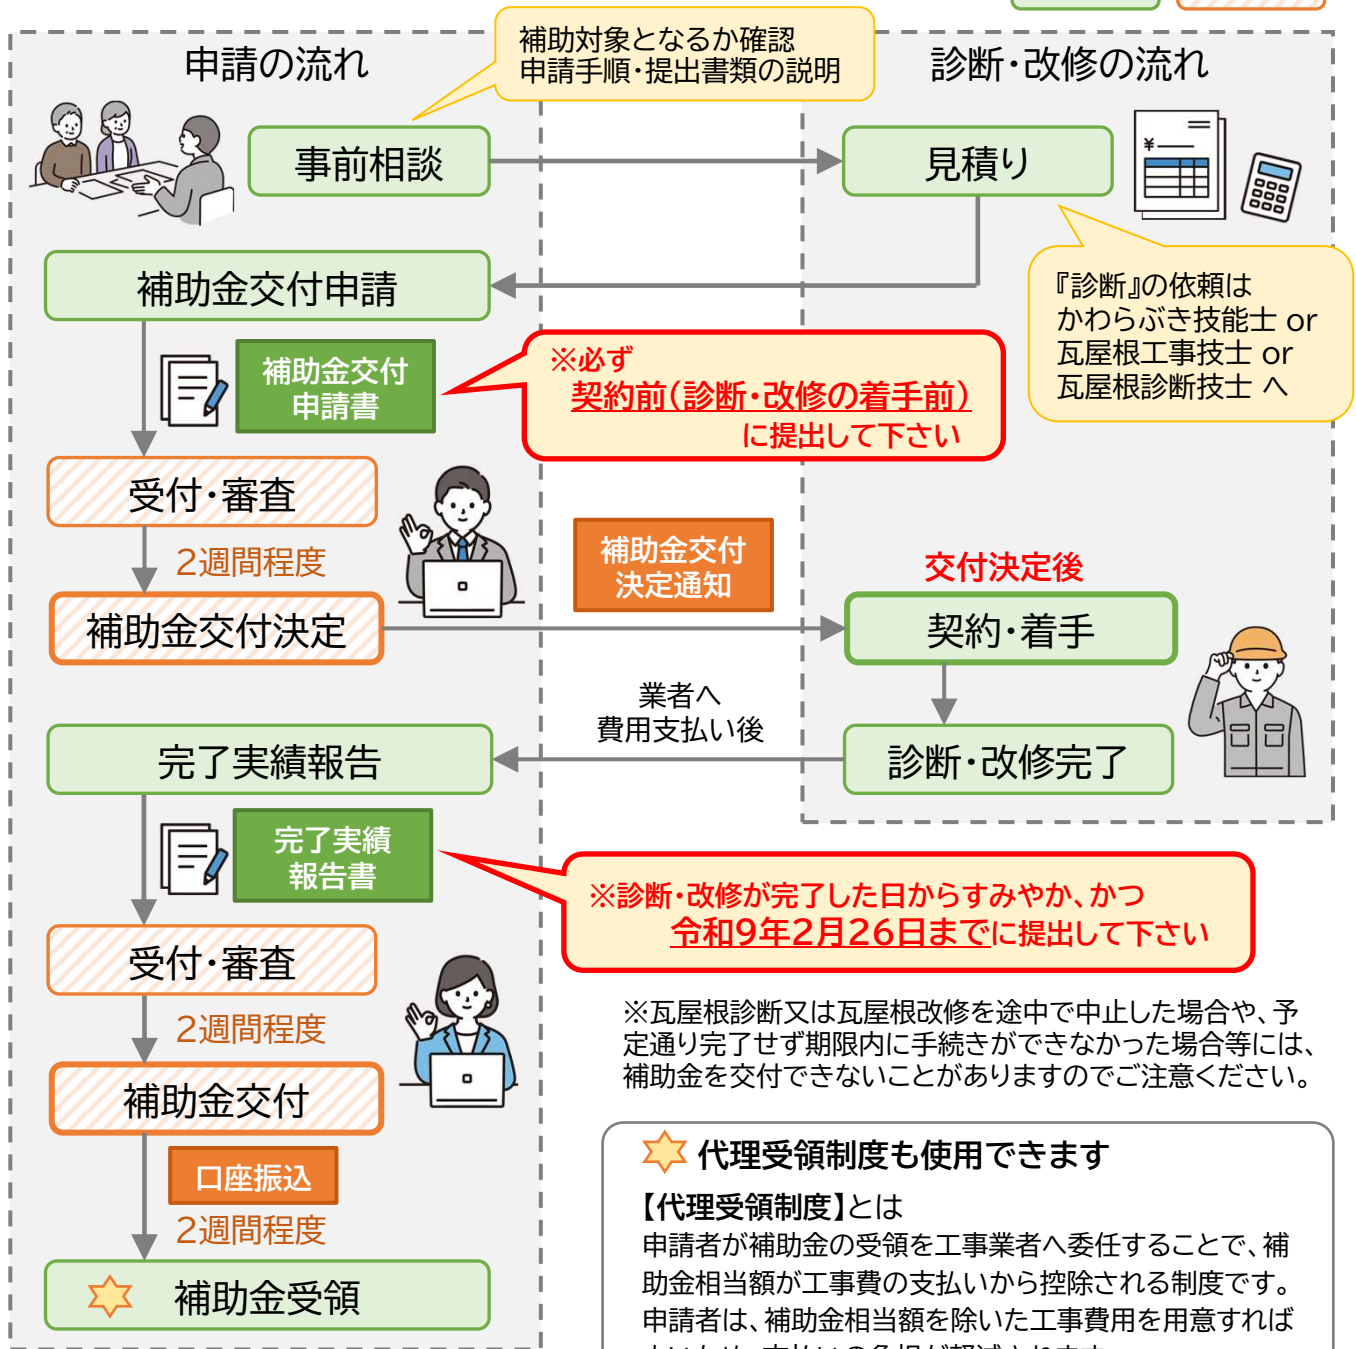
申請の流れ

補助対象となるか確認
申請手順・提出書類の説明

診断・改修の流れ

事前相談

見積り

¥

『診断』の依頼は
かわらぶき技能士 or
瓦屋根工事技士 or
瓦屋根診断技士 へ

補助金交付申請

補助金交付
申請書

※必ず
契約前(診断・改修の着手前)
に提出して下さい

受付・審査

2週間程度

補助金交付
決定通知

交付決定後

補助金交付決定

契約・着手

業者へ
費用支払い後

完了実績報告

診断・改修完了

完了実績
報告書

※診断・改修が完了した日からすみやか、かつ
令和9年2月26日までに提出して下さい

受付・審査

2週間程度

※瓦屋根診断又は瓦屋根改修を途中で中止した場合や、予定通り完了せず期限内に手続きができなかった場合等には、補助金を交付できないことがありますのでご注意ください。

補助金交付

口座振込

2週間程度

代理受領制度も使用できます

【代理受領制度】とは
申請者が補助金の受領を工事業者へ委任することで、補助金相当額が工事費の支払いから控除される制度です。
申請者は、補助金相当額を除いた工事費用を用意すれば
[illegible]

補助金受領